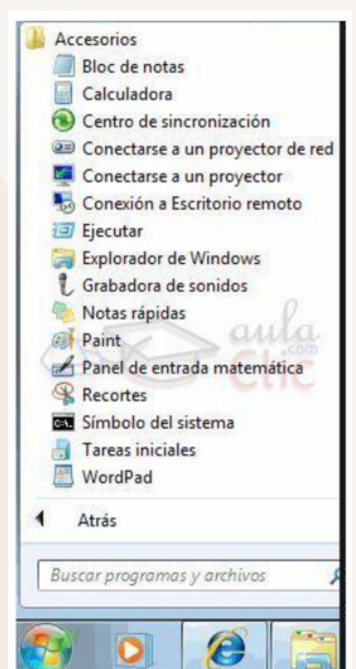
Accesorios
Bloc de notas
Calculadora
Centro de sincronización
Conectarse a un proyector de red
Conectarse a un proyector
Conexión a Escritorio remoto
Ejecutar
Explorador de Windows
Grabadora de sonidos
Notas rápidas
Paint
Panel de entrada matemática
Recortes
Símbolo del sistema
Tareas iniciales
WordPad

Atrás

Buscar programas y archivos

aula .com Clic